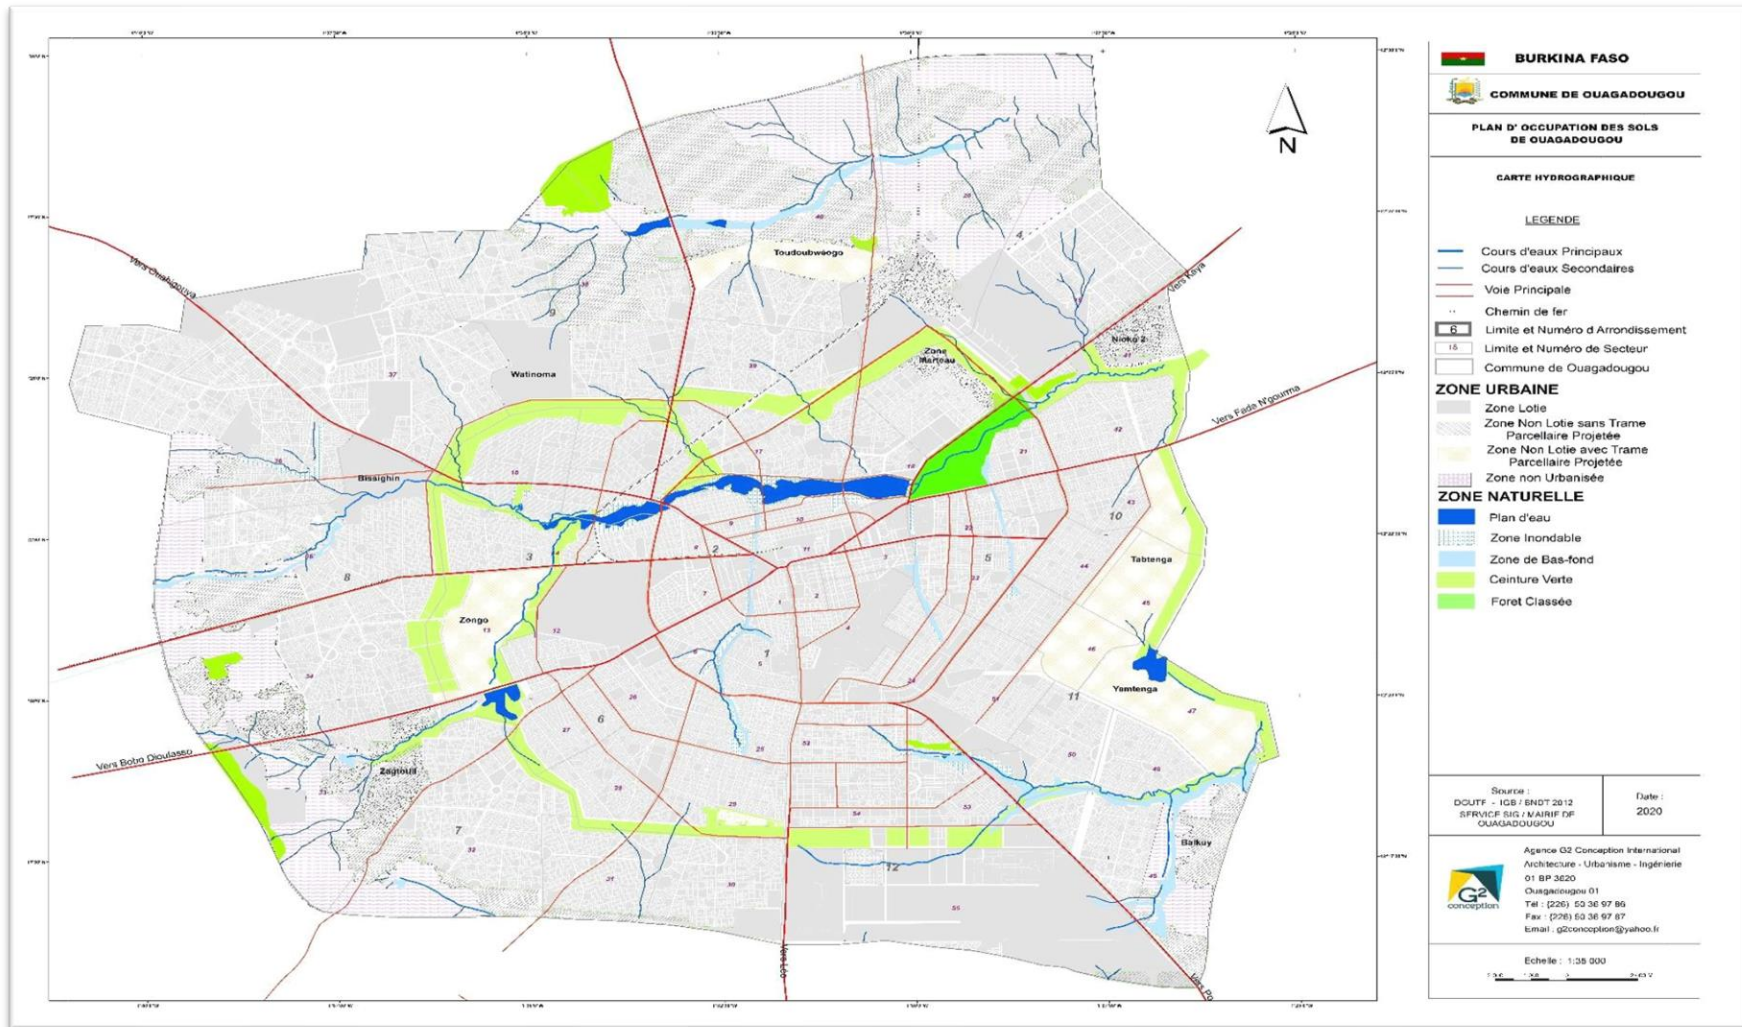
BURKINA FASO

COMMUNE DE OUAGADOUGOU

PLAN D' OCCUPATION DES SOLS DE OUAGADOUGOU

CARTE HYDROGRAPHIQUE

LEGENDE

Cours d'eaux Principaux
Cours d'eaux Secondaires
Voie Principale
Chemin de fer
6 Limite et Numéro d Arrondissement
15 Limite et Numéro de Secteur
Commune de Ouagadougou

ZONE URBAINE
Zone Lotie
Zone Non Lotie sans Trame Parcellaire Projetée
Zone Non Lotie avec Trame Parcellaire Projetée
Zone non Urbanisée

ZONE NATURELLE
Plan d'eau
Zone Inondable
Zone de Bas-fond
Ceinture Verte
Foret Classée

Source : DGUTF - IGB / BNDT 2012 SERVICE SIG / MAIRIE DE OUAGADOUGOU

Date : 2020

Agence G2 Conception International
Architecture - Urbanisme - Ingénierie
01 BP 3620
Ouagadougou 01
Tel : (226) 50 36 97 86
Fax : (226) 50 36 97 87
Email : g2conception@yahoo.fr

G2 conception

Echelle : 1:35 000

N

Vers Ouahigouya
Vers Kaya
Vers Fada N'gourma
Vers Bobo Dioulasso
Vers Léo
Vers Po

Toudoubwéogo
Watinoma
Zone Marleau
Nioko 2
Bissighin
Zongo
Tabtenga
Yamtenga
Zagtouli
Balkuy

1 2 3 4 5 6 7 8 9 10 11 12